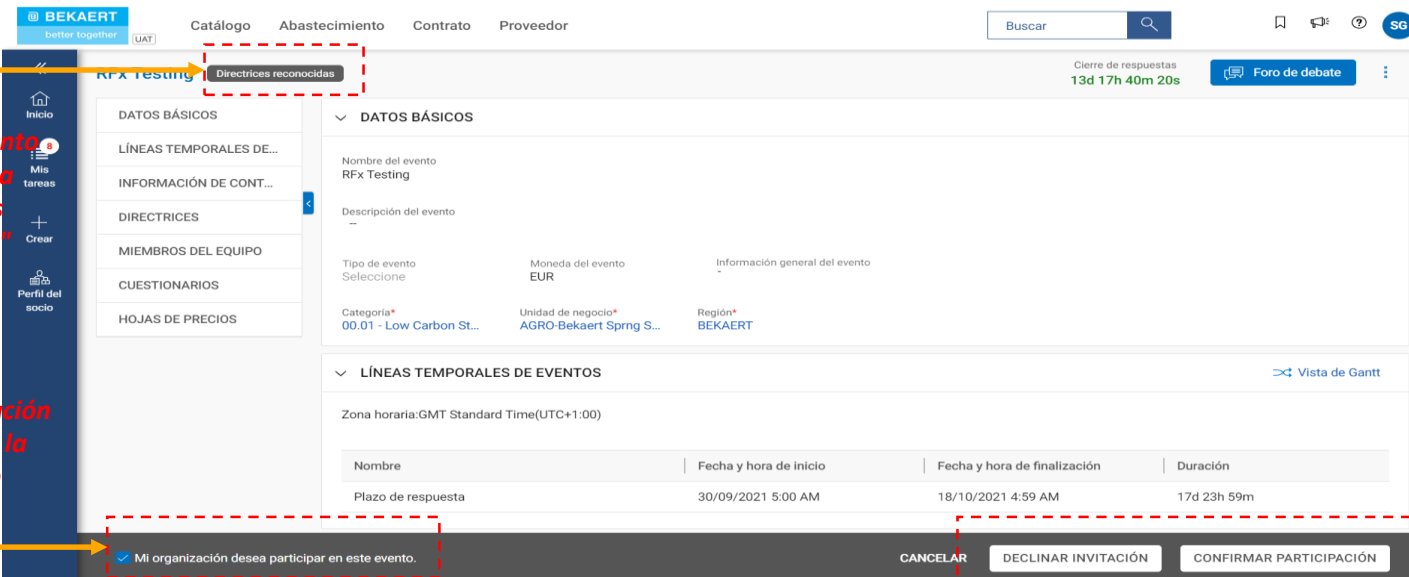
BEKAERT
better together
UAT

Catálogo Abastecimiento Contrato Proveedor

Buscar

SG

RFx Testing Directrices reconocidas

Cierre de respuestas
13d 17h 40m 20s

Foro de debate

Inicio
8
Mis tareas
Crear
Perfil del socio

nto
a
s
r

ción
la

DATOS BÁSICOS
LÍNEAS TEMPORALES DE...
INFORMACIÓN DE CONT...
DIRECTRICES
MIEMBROS DEL EQUIPO
CUESTIONARIOS
HOJAS DE PRECIOS

DATOS BÁSICOS

Nombre del evento
RFx Testing

Descripción del evento
--

Tipo de evento
Seleccione

Moneda del evento
EUR

Información general del evento
-

Categoría*
00.01 - Low Carbon St...

Unidad de negocio*
AGRO-Bekaert Sprng S...

Región*
BEKAERT

LÍNEAS TEMPORALES DE EVENTOS

Vista de Gantt

Zona horaria:GMT Standard Time(UTC+1:00)

| Nombre | Fecha y hora de inicio | Fecha y hora de finalización | Duración |
|---|---|---|---|
| Plazo de respuesta | 30/09/2021 5:00 AM | 18/10/2021 4:59 AM | 17d 23h 59m |

Mi organización desea participar en este evento.

CANCELAR DECLINAR INVITACIÓN CONFIRMAR PARTICIPACIÓN